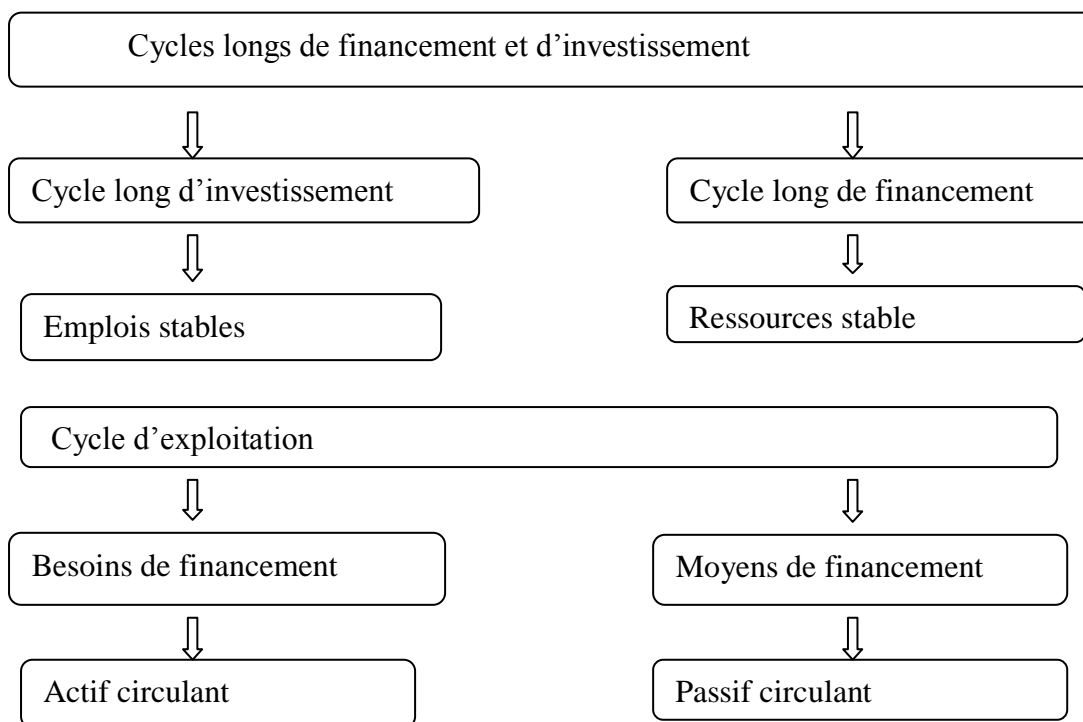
Cycles longs de financement et d’investissement

Cycle long d’investissement

Cycle long de financement

Emplois stables

Ressources stable

Cycle d’exploitation

Besoins de financement

Moyens de financement

Actif circulant

Passif circulant